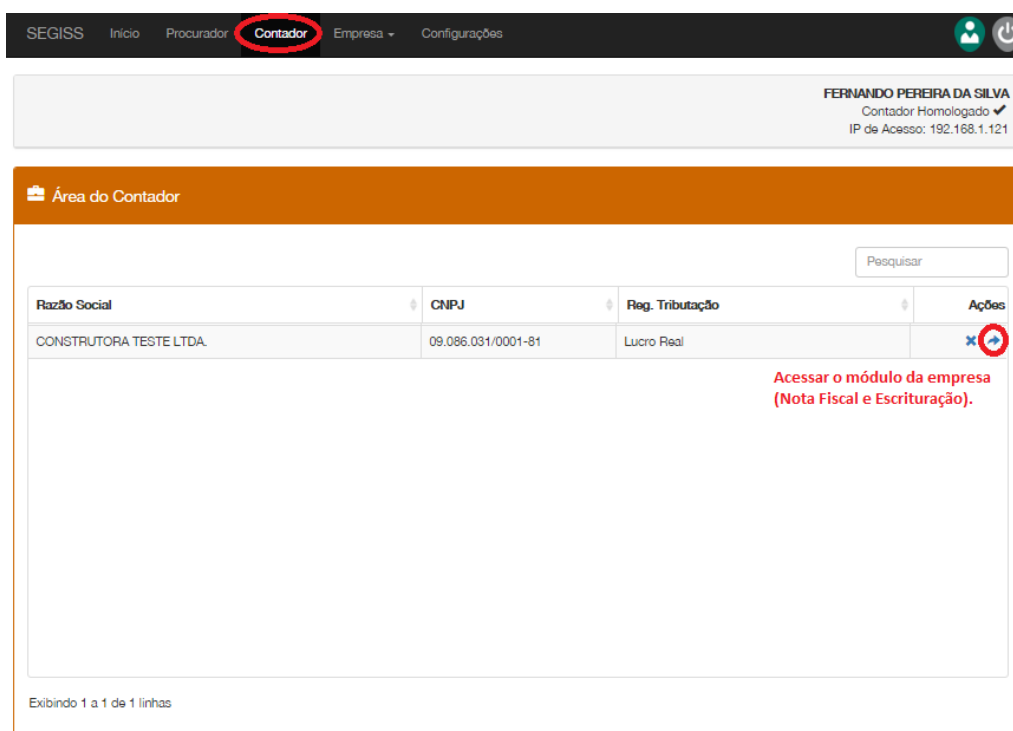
SEGISS Inicio Procurador Contador Empresa Configurações

FERNANDO PEREIRA DA SILVA
Contador Homologado ✔
IP de Acesso: 192.168.1.121

Área do Contador

Pesquisar

| Razão Social | CNPJ | Reg. Tributação | Ações |
|---|---|---|---|
| CONSTRUTORA TESTE LTDA. | 09.086.031/0001-81 | Lucro Real | |

Acessar o módulo da empresa (Nota Fiscal e Escrituração).

Exibindo 1 a 1 de 1 linhas